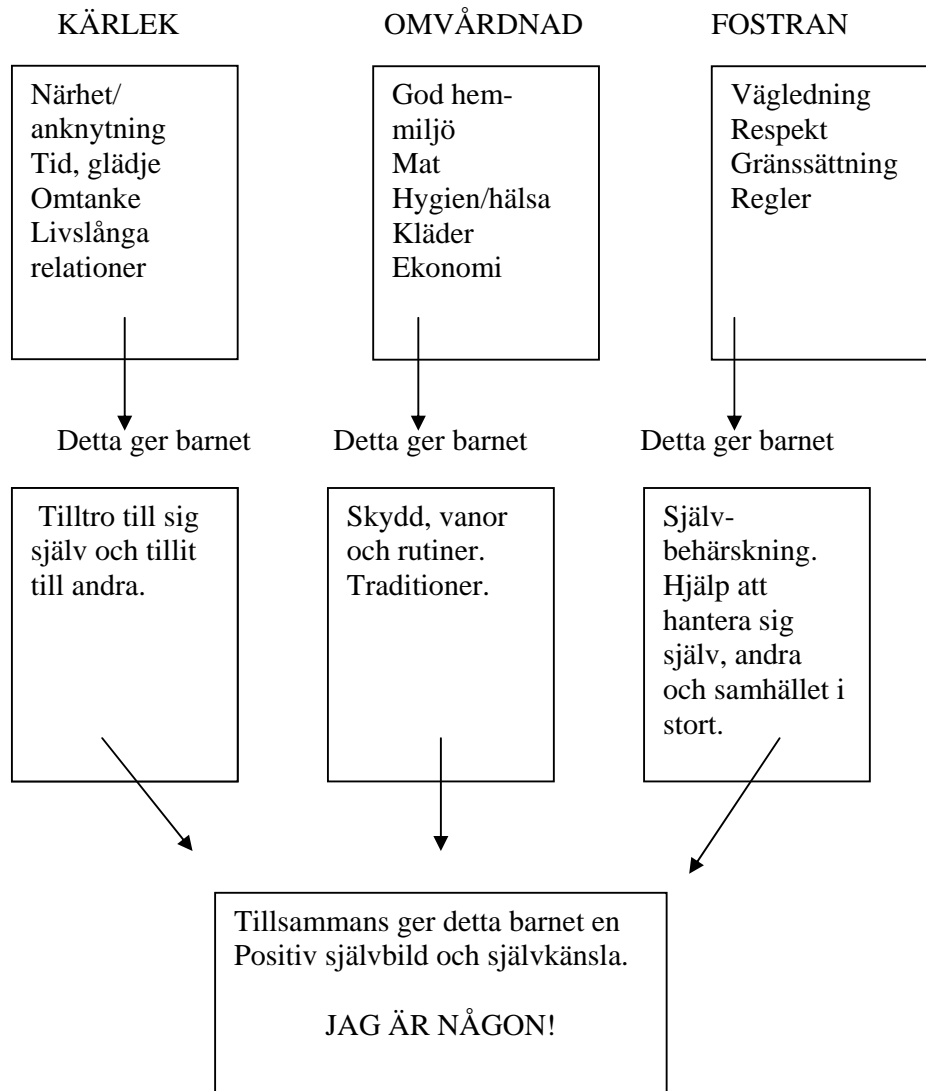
KÄRLEK

Närhet/anknytning
Tid, glädje
Omtanke
Livslånga relationer

Detta ger barnet

Tilltro till sig själv och tillit till andra.

OMVÅRDNAD

God hemmiljö
Mat
Hygien/hälsa
Kläder
Ekonomi

Detta ger barnet

Skydd, vanor och rutiner. Traditioner.

FOSTRAN

Vägledning
Respekt
Gränssättning
Regler

Detta ger barnet

Självbehärskning. Hjälp att hantera sig själv, andra och samhället i stort.

Tillsammans ger detta barnet en Positiv självbild och självkänsla.

JAG ÄR NÅGON!